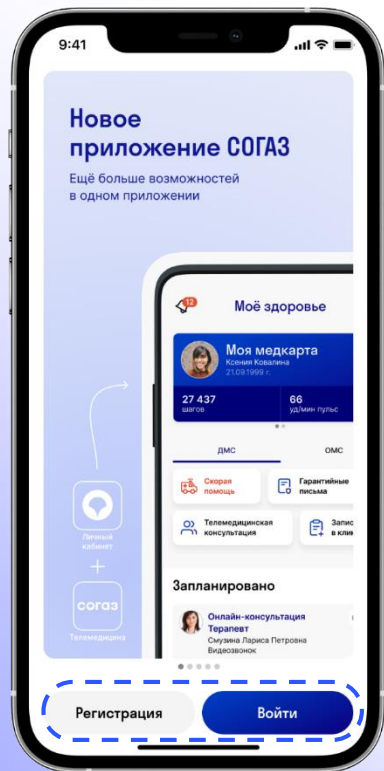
9:41

Новое приложение СОГАЗ

Ещё больше возможностей в одном приложении

Личный кабинет

+

согаз

Телемедицина

12

Моё здоровье

Моя медкарта

Ксения Ковалина

21.09.1999 г.

27 437

шагов

66

уд/мин пульс

ДМС

ОМС

Скорая помощь

Гарантийные письма

Телемедицинская консультация

Запис в клин

Запланировано

Онлайн-консультация Терапевт

Смузина Лариса Петровна

Видеозвонок

Регистрация

Войти